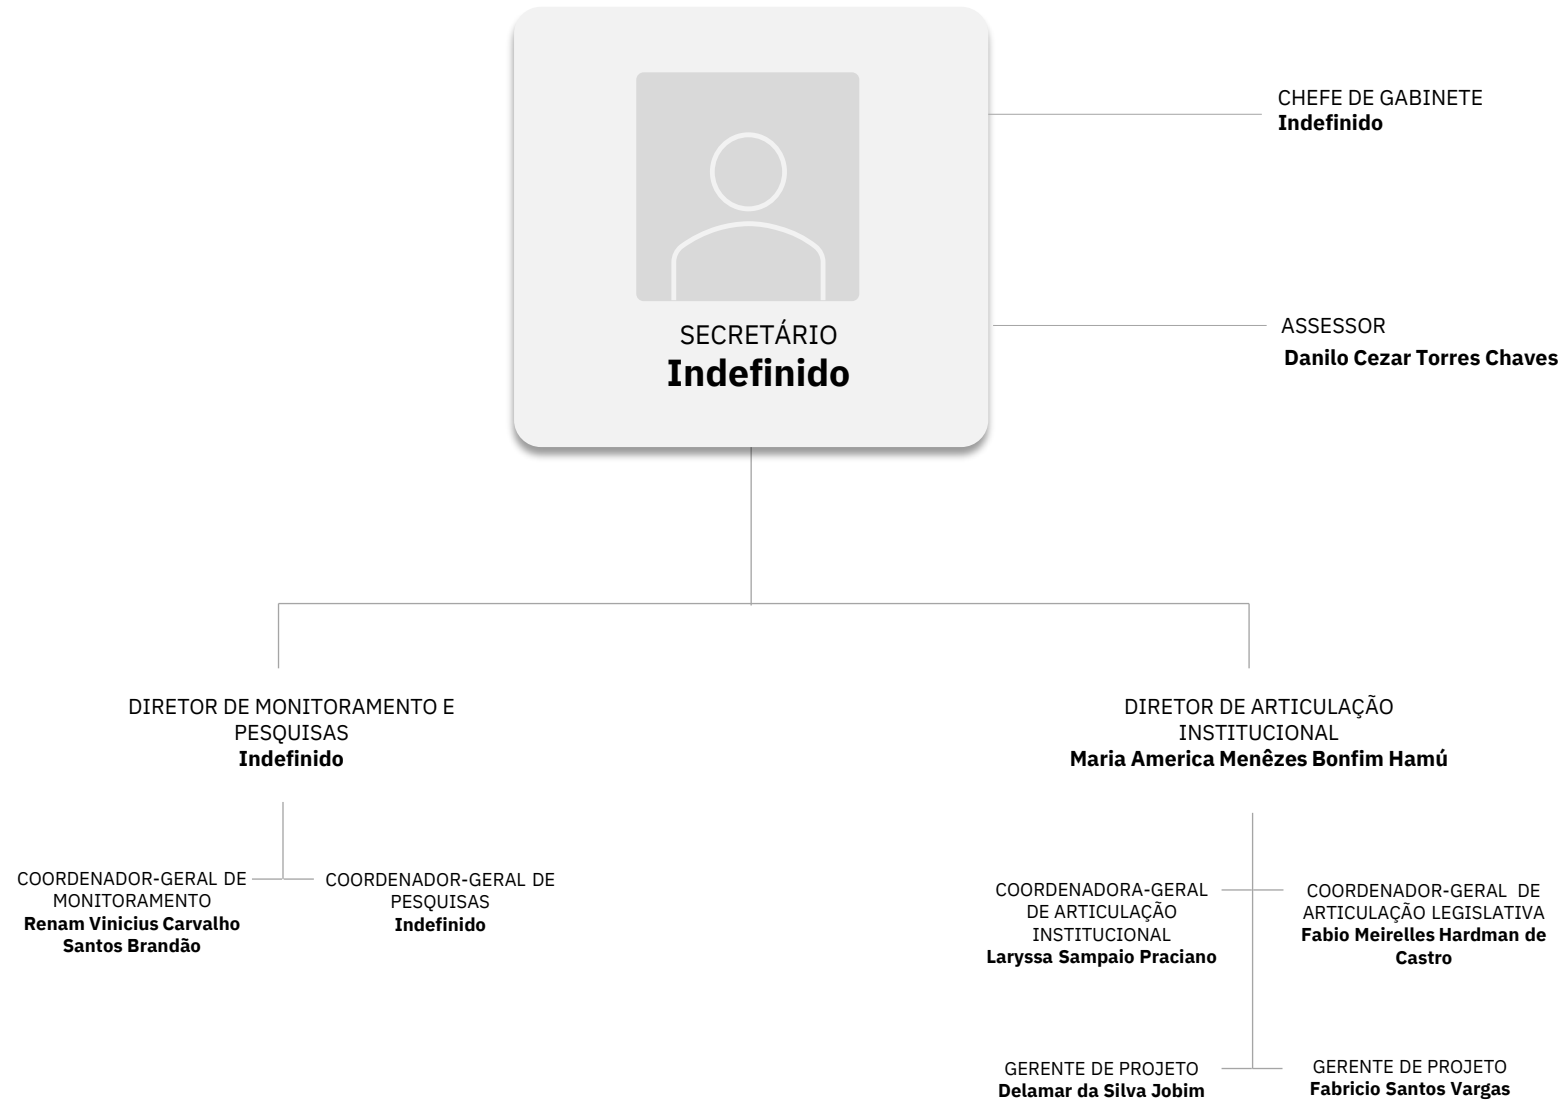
SECRETÁRIO
**Indefinido**

CHEFE DE GABINETE
**Indefinido**

ASSESSOR
**Danilo Cezar Torres Chaves**

DIRETOR DE MONITORAMENTO E PESQUISAS
**Indefinido**

DIRETOR DE ARTICULAÇÃO INSTITUCIONAL
**Maria America Menêzes Bonfim Hamú**

COORDENADOR-GERAL DE MONITORAMENTO
**Renam Vinicius Carvalho Santos Brandão**

COORDENADOR-GERAL DE PESQUISAS
**Indefinido**

COORDENADORA-GERAL DE ARTICULAÇÃO INSTITUCIONAL
**Laryssa Sampaio Praciano**

COORDENADOR-GERAL DE ARTICULAÇÃO LEGISLATIVA
**Fabio Meirelles Hardman de Castro**

GERENTE DE PROJETO
**Delamar da Silva Jobim**

GERENTE DE PROJETO
**Fabricio Santos Vargas**